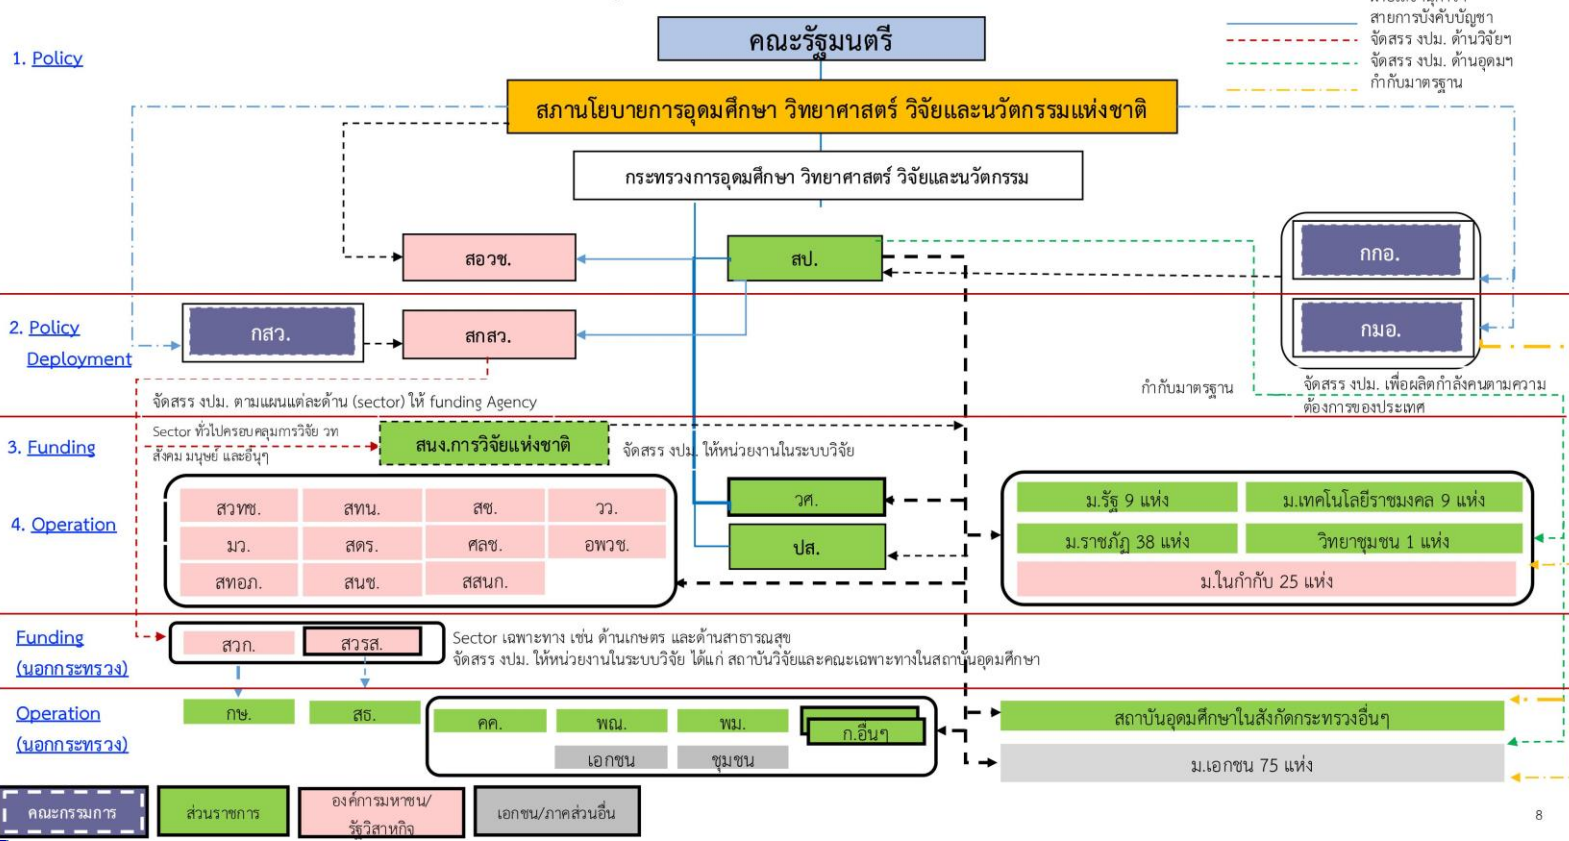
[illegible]
สายการบังคับบัญชา
จัดสรร งปม. ด้านวิจัยฯ
จัดสรร งปม. ด้านอุดมฯ
กำกับมาตรฐาน

1. Policy

คณะรัฐมนตรี

สภานโยบายการอุดมศึกษา วิทยาศาสตร์ วิจัยและนวัตกรรมแห่งชาติ

กระทรวงการอุดมศึกษา วิทยาศาสตร์ วิจัยและนวัตกรรม

สอวช.

สป.

กกอ.

2. Policy Deployment

กสว.

สกสว.

กมอ.

กำกับมาตรฐาน

จัดสรร งปม. เพื่อผลิตกำลังคนตามความต้องการของประเทศ

จัดสรร งปม. ตามแผนแต่ละด้าน (sector) ให้ funding Agency

3. Funding

Sector ทั่วไปครอบคลุมการวิจัย วท สังคม มนุษย์ และอื่นๆ

สนง.การวิจัยแห่งชาติ

จัดสรร งปม. ให้หน่วยงานในระบบวิจัย

4. Operation

| สวทช. | สทน. | สช. | วว. |
|---|---|---|---|
| มว. | สดร. | ศลช. | อพวช. |
| สทอภ. | สนช. | สสนก. | |

วศ.

ปส.

| ม.รัฐ 9 แห่ง | ม.เทคโนโลยีราชมงคล 9 แห่ง |
|---|---|
| ม.ราชภัฏ 38 แห่ง | วิทยาชุมชน 1 แห่ง |
| ม.ในกำกับ 25 แห่ง | |

Funding (นอกกระทรวง)

สวก.

สวรส.

Sector เฉพาะทาง เช่น ด้านเกษตร และด้านสาธารณสุข
จัดสรร งปม. ให้หน่วยงานในระบบวิจัย ได้แก่ สถาบันวิจัยและคณะเฉพาะทางในสถาบันอุดมศึกษา

Operation (นอกกระทรวง)

กษ.

สธ.

คค.

พณ.

พม.

ก.อื่นๆ

เอกชน

ชุมชน

สถาบันอุดมศึกษาในสังกัดกระทรวงอื่นๆ

ม.เอกชน 75 แห่ง

คณะกรรมการ

ส่วนราชการ

องค์การมหาชน/รัฐวิสาหกิจ

เอกชน/ภาคส่วนอื่น

8